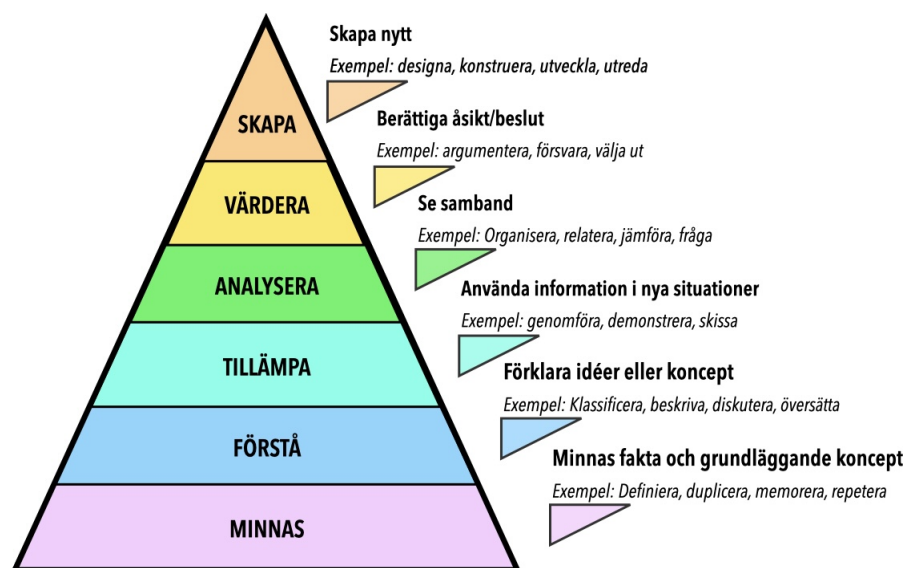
SKAPA

VÄRDERA

ANALYSERA

TILLÄMPA

FÖRSTÅ

MINNAS

Skapa nytt

Exempel: designa, konstruera, utveckla, utreda

Berättiga åsikt/beslut

Exempel: argumentera, försvara, välja ut

Se samband

Exempel: Organisera, relatera, jämföra, fråga

Använda information i nya situationer

Exempel: genomföra, demonstrera, skissa

Förklara idéer eller koncept

Exempel: Klassificera, beskriva, diskutera, översätta

Minnas fakta och grundläggande koncept

Exempel: Definiera, duplicera, memorera, repetera